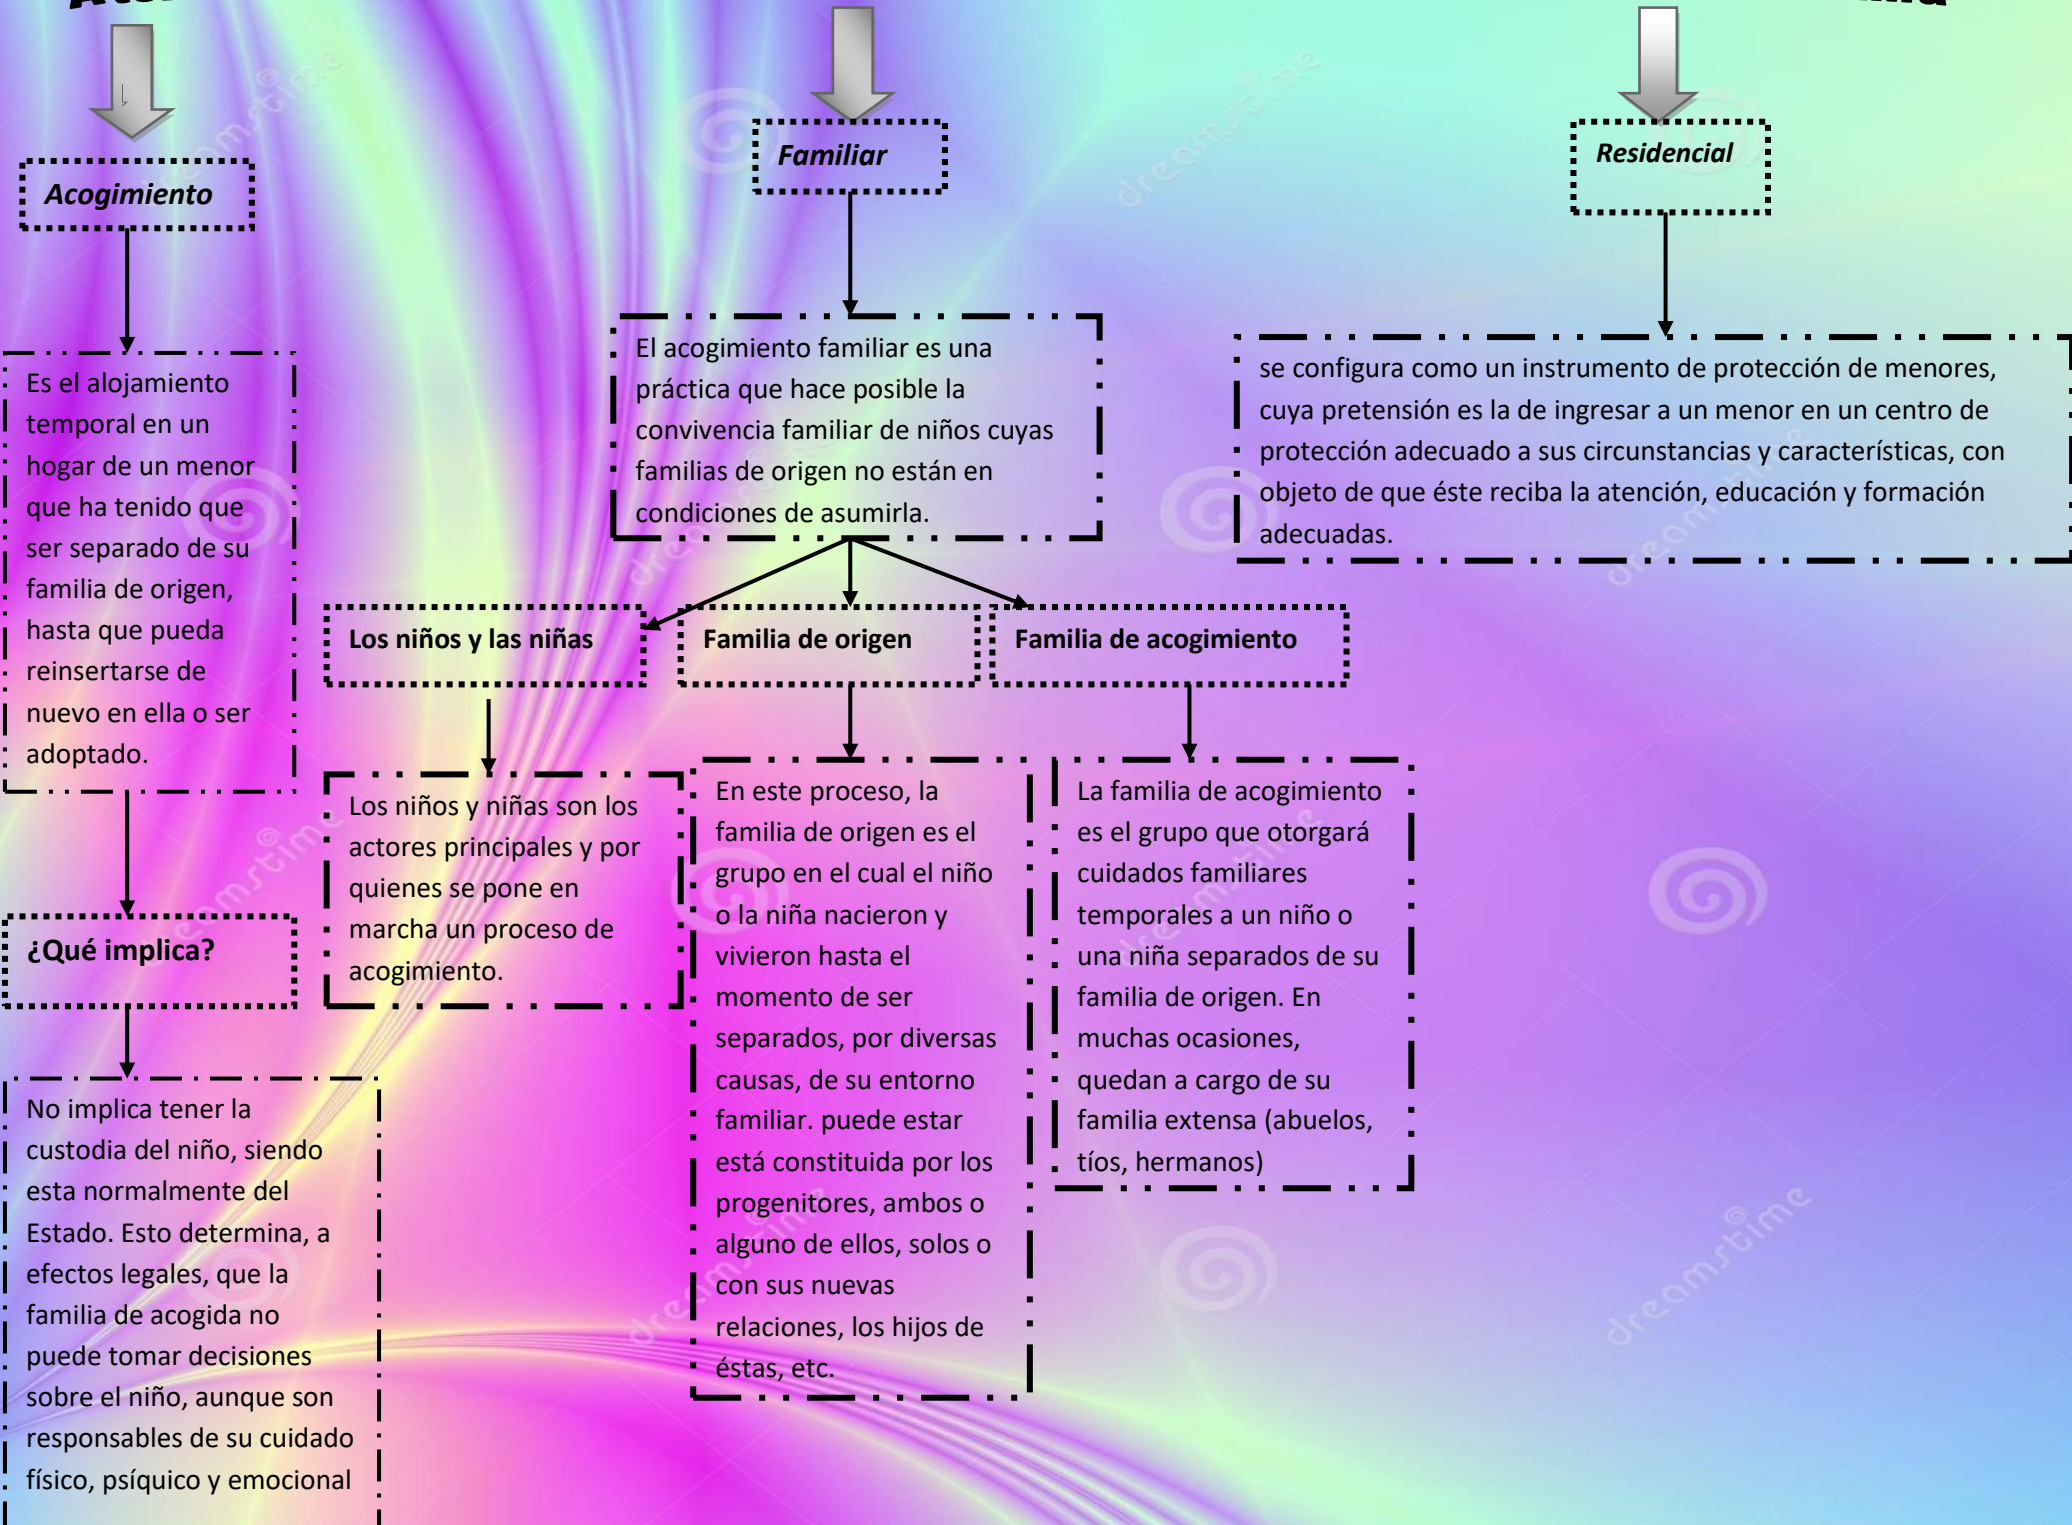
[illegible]

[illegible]

Acogimiento

Es el alojamiento temporal en un hogar de un menor que ha tenido que ser separado de su familia de origen, hasta que pueda reinsertarse de nuevo en ella o ser adoptado.

¿Qué implica?

No implica tener la custodia del niño, siendo esta normalmente del Estado. Esto determina, a efectos legales, que la familia de acogida no puede tomar decisiones sobre el niño, aunque son responsables de su cuidado físico, psíquico y emocional

Familiar

El acogimiento familiar es una práctica que hace posible la convivencia familiar de niños cuyas familias de origen no están en condiciones de asumirla.

Los niños y las niñas

Los niños y niñas son los actores principales y por quienes se pone en marcha un proceso de acogimiento.

Familia de origen

En este proceso, la familia de origen es el grupo en el cual el niño o la niña nacieron y vivieron hasta el momento de ser separados, por diversas causas, de su entorno familiar. puede estar está constituida por los progenitores, ambos o alguno de ellos, solos o con sus nuevas relaciones, los hijos de éstas, etc.

Familia de acogimiento

La familia de acogimiento es el grupo que otorgará cuidados familiares temporales a un niño o una niña separados de su familia de origen. En muchas ocasiones, quedan a cargo de su familia extensa (abuelos, tíos, hermanos)

Residencial

se configura como un instrumento de protección de menores, cuya pretensión es la de ingresar a un menor en un centro de protección adecuado a sus circunstancias y características, con objeto de que éste reciba la atención, educación y formación adecuadas.

dreamstime